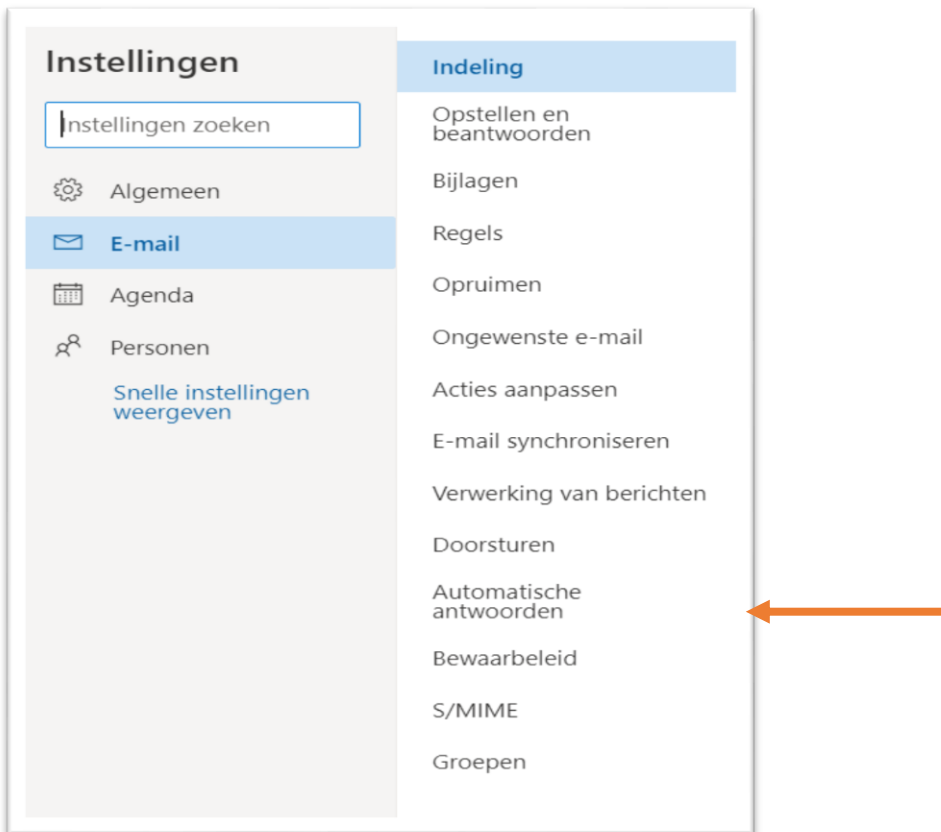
Instellingen

Instellingen zoeken

Algemeen

E-mail

Agenda

Personen

Snelle instellingen weergeven

Indeling

Opstellen en beantwoorden

Bijlagen

Regels

Opruimen

Ongewenste e-mail

Acties aanpassen

E-mail synchroniseren

Verwerking van berichten

Doorsturen

Automatische antwoorden

Bewaarbeleid

S/MIME

Groepen